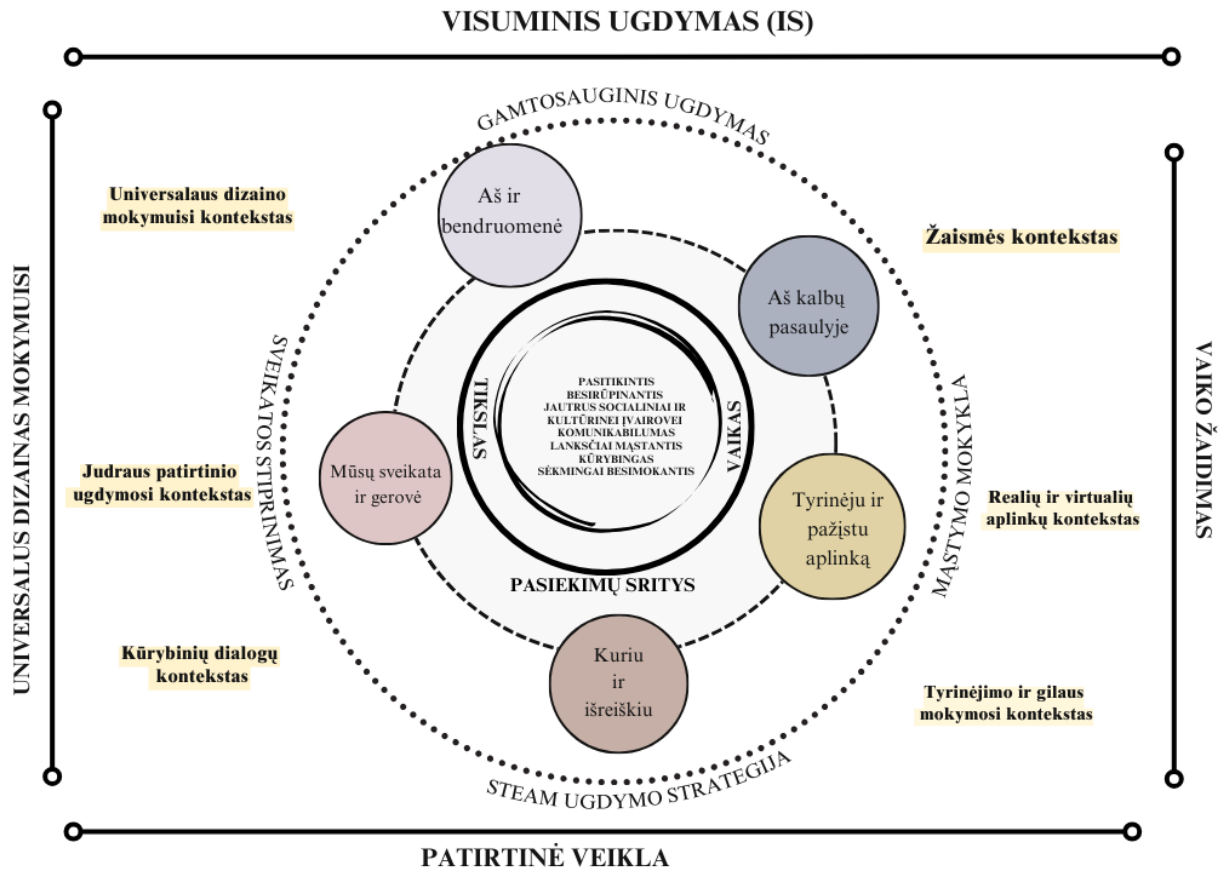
VISUMINIS UGDYMAS (IS)

UNIVERSALUS DIZAINAS MOKYMUISI

VAIKO ŽAIDIMAS

GAMTOSAUGINIS UGDYMAS

Universalaus dizaino mokymuisi kontekstas

Aš ir bendruomenė

Žaismės kontekstas

Aš kalbų pasaulyje

SVEIKATOS STIPRINIMAS

MĄSTYMO MOKYKLA

TIKSLAS

VAIKAS

PASITIKINTIS
BESIRŪPINANTIS
JAUTRUS SOCIALINIAI IR KULTŪRINEI ĮVAIROVEI
KOMUNIKABILUMAS
LANKSČIAI MĄSTANTIS
KŪRYBINGAS
SĖKMINGAI BESIMOKANTIS

Judraus patirtinio ugdymosi kontekstas

Mūsų sveikata ir gerovė

Tyrinėju ir pažįstu aplinką

Realių ir virtualių aplinkų kontekstas

PASIEKIMŲ SRITYS

Kūrybinių dialogų kontekstas

Kuriu ir išreiškiu

Tyrinėjimo ir gilaus mokymosi kontekstas

STEAM UGDYMO STRATEGIJA

PATIRTINĖ VEIKLA